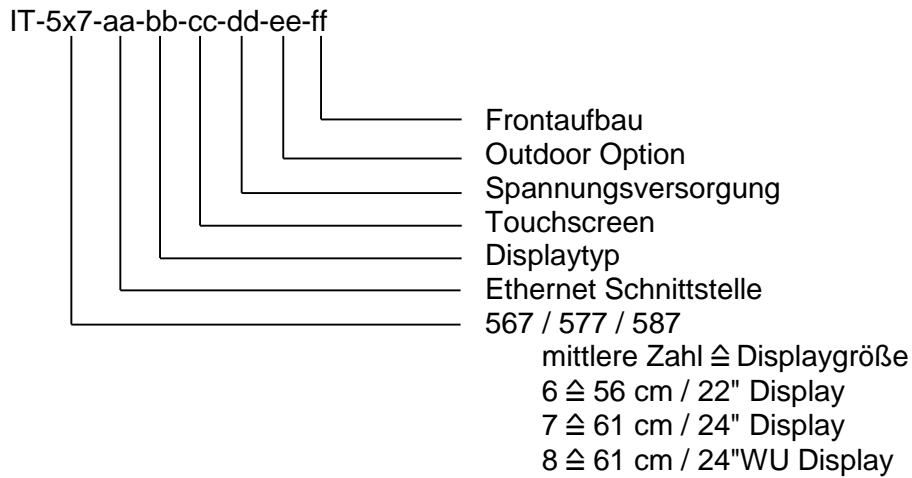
IT-5x7-aa-bb-cc-dd-ee-ff

Frontaufbau
Outdoor Option
Spannungsversorgung
Touchscreen
Displaytyp
Ethernet Schnittstelle
567 / 577 / 587
mittlere Zahl ≙ Displaygröße
6 ≙ 56 cm / 22" Display
7 ≙ 61 cm / 24" Display
8 ≙ 61 cm / 24"WU Display